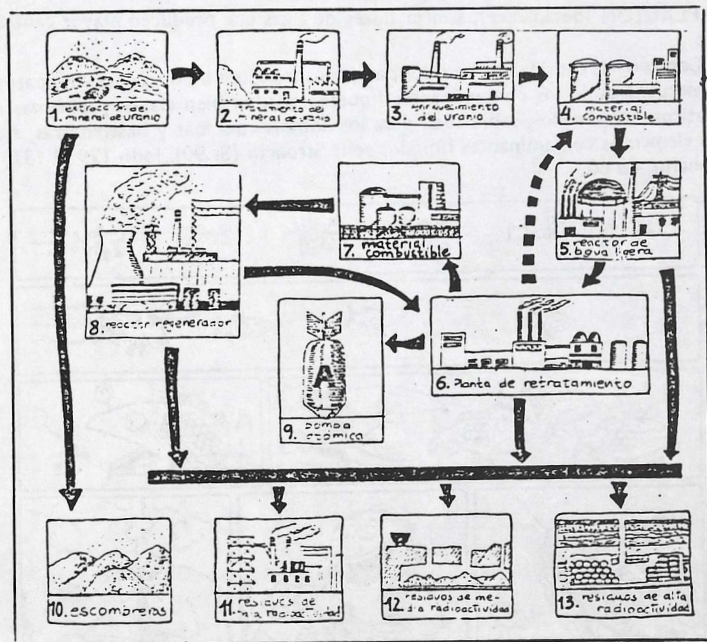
1. extracción del mineral de uranio

2. tratamiento del mineral de uranio

3. enriquecimiento del uranio

4. material combustible

5. reactor de agua ligera

6. Planta de retratamiento

7. material combustible

8. reactor regenerador

9. bomba atómica

10. escombreras

11. residuos de baja radioactividad

12. residuos de media radioactividad

13. residuos de alta radioactividad